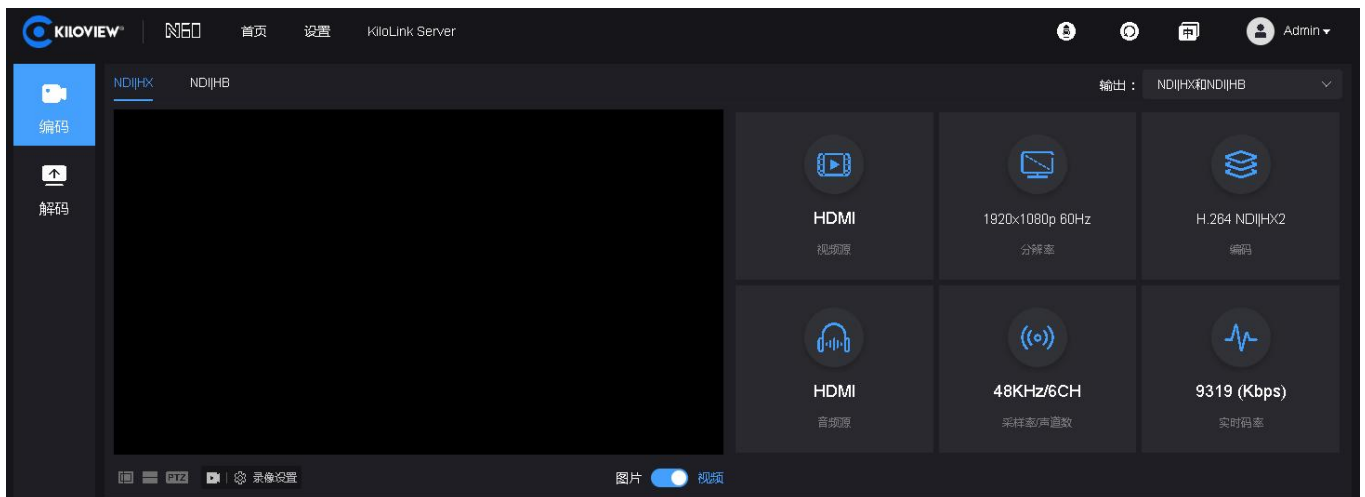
KILOVIEW N60 首页 设置 KiloLink Server Admin

编码
解码

NDI|HX NDI|HB

输出： NDI|HX和NDI|HB

HDMI
视频源

1920x1080p 60Hz
分辨率

H.264 NDI|HX2
编码

HDMI
音频源

48KHz/6CH
采样率/声道数

9319 (Kbps)
实时码率

PTZ 录像设置

图片 视频